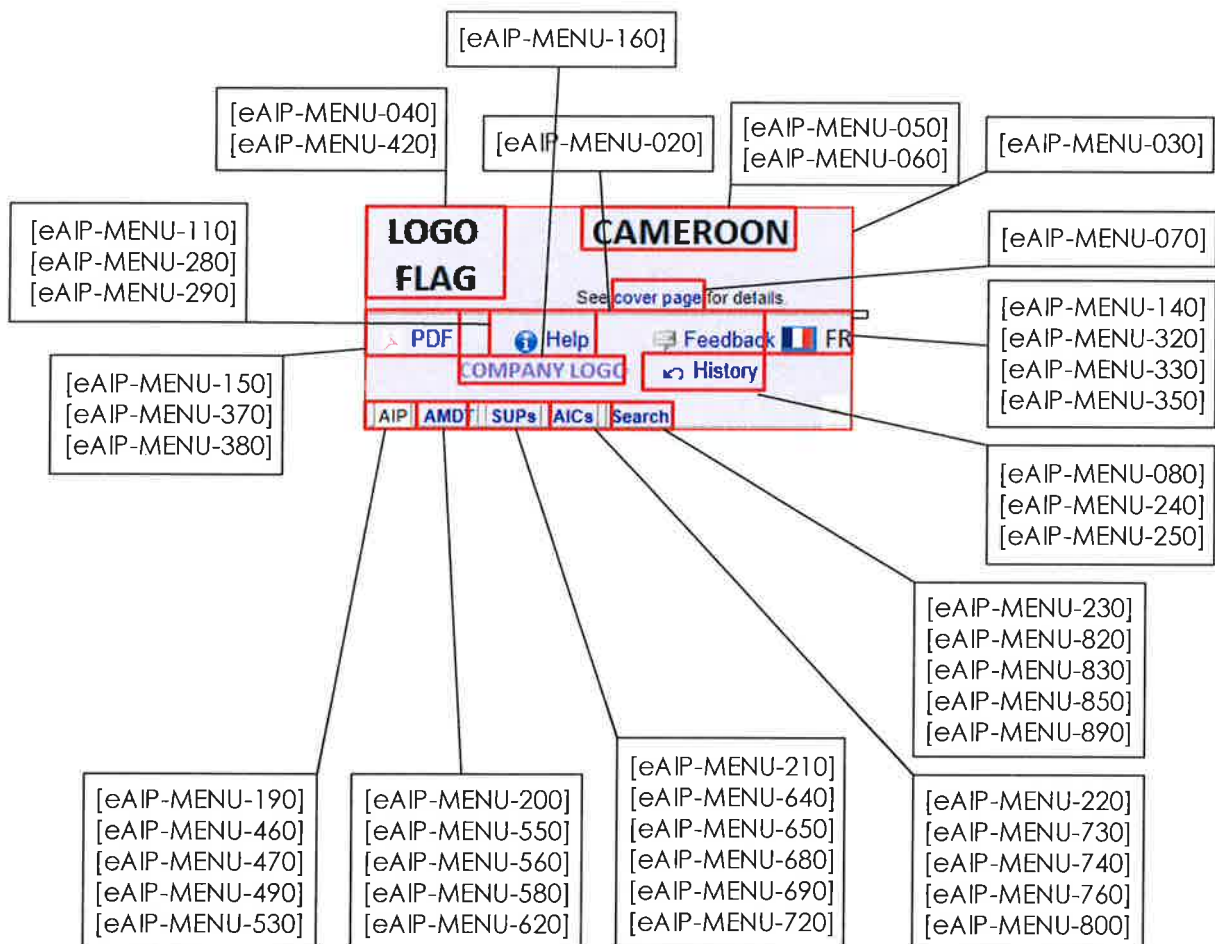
[eAIP-MENU-160]

[eAIP-MENU-040]
[eAIP-MENU-420]

[eAIP-MENU-020]

[eAIP-MENU-050]
[eAIP-MENU-060]

[eAIP-MENU-030]

[eAIP-MENU-110]
[eAIP-MENU-280]
[eAIP-MENU-290]

LOGO
FLAG

CAMEROON

[eAIP-MENU-070]

See cover page for details

[eAIP-MENU-140]
[eAIP-MENU-320]
[eAIP-MENU-330]
[eAIP-MENU-350]

PDF

Help

Feedback

FR

[eAIP-MENU-150]
[eAIP-MENU-370]
[eAIP-MENU-380]

COMPANY LOGO

History

AIP AMDT SUPs AICs Search

[eAIP-MENU-080]
[eAIP-MENU-240]
[eAIP-MENU-250]

[eAIP-MENU-230]
[eAIP-MENU-820]
[eAIP-MENU-830]
[eAIP-MENU-850]
[eAIP-MENU-890]

[eAIP-MENU-190]
[eAIP-MENU-460]
[eAIP-MENU-470]
[eAIP-MENU-490]
[eAIP-MENU-530]

[eAIP-MENU-200]
[eAIP-MENU-550]
[eAIP-MENU-560]
[eAIP-MENU-580]
[eAIP-MENU-620]

[eAIP-MENU-210]
[eAIP-MENU-640]
[eAIP-MENU-650]
[eAIP-MENU-680]
[eAIP-MENU-690]
[eAIP-MENU-720]

[eAIP-MENU-220]
[eAIP-MENU-730]
[eAIP-MENU-740]
[eAIP-MENU-760]
[eAIP-MENU-800]